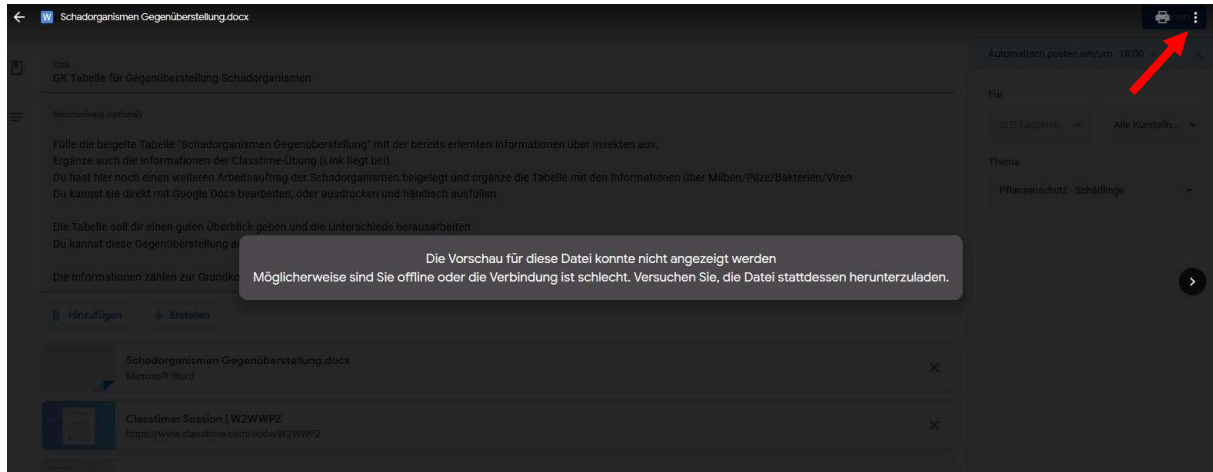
Schadorganismen Gegenüberstellung.docx

Titel
GK Tabelle für Gegenüberstellung Schadorganismen

Beschreibung (optional)
Fülle die beigelte Tabelle "Schadorganismen Gegenüberstellung" mit der bereits erlernten Informationen über Insekten aus.
Ergänze auch die Informationen der Classtime-Übung (Link liegt bei).
Du hast hier noch einen weiteren Arbeitsauftrag der Schadorganismen beigelegt und ergänze die Tabelle mit den Informationen über Milben/Pilze/Bakterien/Viren
Du kannst sie direkt mit Google Docs bearbeiten, oder ausdrucken und händisch ausfüllen.

Die Tabelle soll dir einen guten Überblick geben und die Unterschiede herausarbeiten
Du kannst diese Gegenüberstellung a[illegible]

Die Informationen zählen zur Grundk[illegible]

Die Vorschau für diese Datei konnte nicht angezeigt werden
Möglicherweise sind Sie offline oder die Verbindung ist schlecht. Versuchen Sie, die Datei stattdessen herunterzuladen.

Hinzufügen
+ Erstellen

Schadorganismen Gegenüberstellung.docx
Microsoft Word

Classtime: Session | W2WWPZ
https://www.classtime.com/code/W2WWPZ

Automatisch posten am/um 18:00

Für
3LO Fachkun...
Alle Kursteiln...

Thema
Pflanzenschutz - Schädlinge